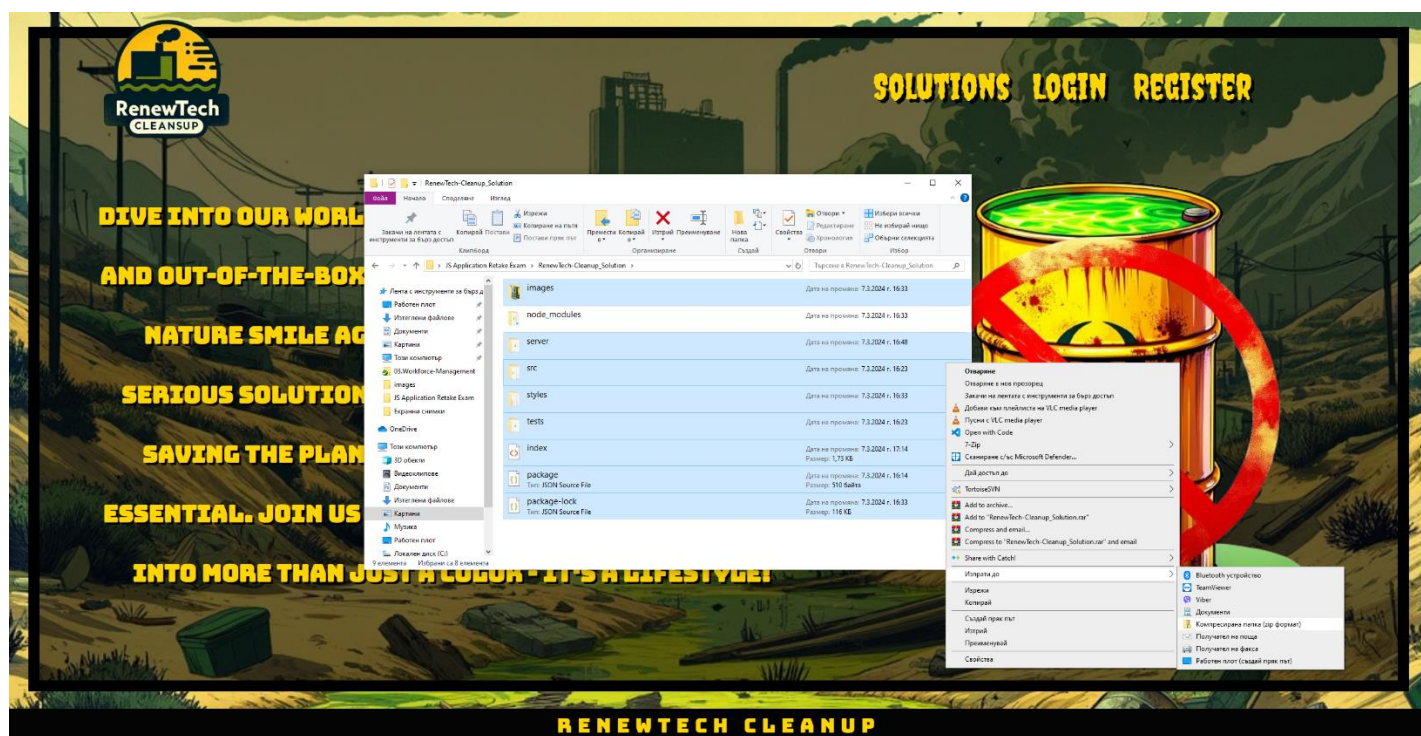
RenewTech CLEANUP

SOLUTIONS LOGIN REGISTER

DIVE INTO OUR WORL
AND OUT-OF-THE-BOX
NATURE SMILE AG
SERIOUS SOLUTION
SAVING THE PLAN
ESSENTIAL. JOIN US
INTO MORE THAN JUST A COLOR - IT'S A LIFESTYLE!

RenewTech-Cleanup_Solution

Файл Начало Споделяне Изглед

Закачи на лентата с инструменти за бърз достъп Копирай Постави Изрежи Копиране на пътя Постави пряк път Клипборд
Премести в Копирай в Изтрий Преименуване Организиране
Нова папка Създай
Свойства Отвори Редактиране Хронология Отвори
Избери всички Не избирай нищо Обърни селекцията Избор

JS Application Retake Exam › RenewTech-Cleanup_Solution ›
Търсене в RenewTech-Cleanup_Solution

Лента с инструменти за бърз д
Работен плот
Изтеглени файлове
Документи
Картини
Този компютър
03.Workforce-Management
images
JS Application Retake Exam
Екранни снимки
OneDrive
Този компютър
3D обекти
Видеоклипове
Документи
Изтеглени файлове
Картини
Музика
Работен плот
Локален диск (C:)
9 елемента Избрани са 8 елемента

images Дата на промяна: 7.3.2024 г. 16:33
node_modules Дата на промяна: 7.3.2024 г. 16:33
server Дата на промяна: 7.3.2024 г. 16:48
src Дата на промяна: 7.3.2024 г. 16:23
styles Дата на промяна: 7.3.2024 г. 16:33
tests Дата на промяна: 7.3.2024 г. 16:23
index Дата на промяна: 7.3.2024 г. 17:14 Размер: 1,73 KB
package Тип: JSON Source File Дата на промяна: 7.3.2024 г. 16:14 Размер: 510 байта
package-lock Тип: JSON Source File Дата на промяна: 7.3.2024 г. 16:33 Размер: 116 KB

Отваряне
Отваряне в нов прозорец
Закачи на лентата с инструменти за бърз достъп
Добави към плейлиста на VLC media player
Пусни с VLC media player
Open with Code
7-Zip
Сканиране с/ъс Microsoft Defender...
Дай достъп до
TortoiseSVN
Add to archive...
Add to "RenewTech-Cleanup_Solution.rar"
Compress and email...
Compress to "RenewTech-Cleanup_Solution.rar" and email
Share with Catch!
Изпрати до
Изрежи
Копирай
Създай пряк път
Изтрий
Преименувай
Свойства

Bluetooth устройство
TeamViewer
Viber
Документи
Компресирана папка (zip формат)
Получател на поща
Получател на факса
Работен плот (създай пряк път)

RENEWTECH CLEANUP